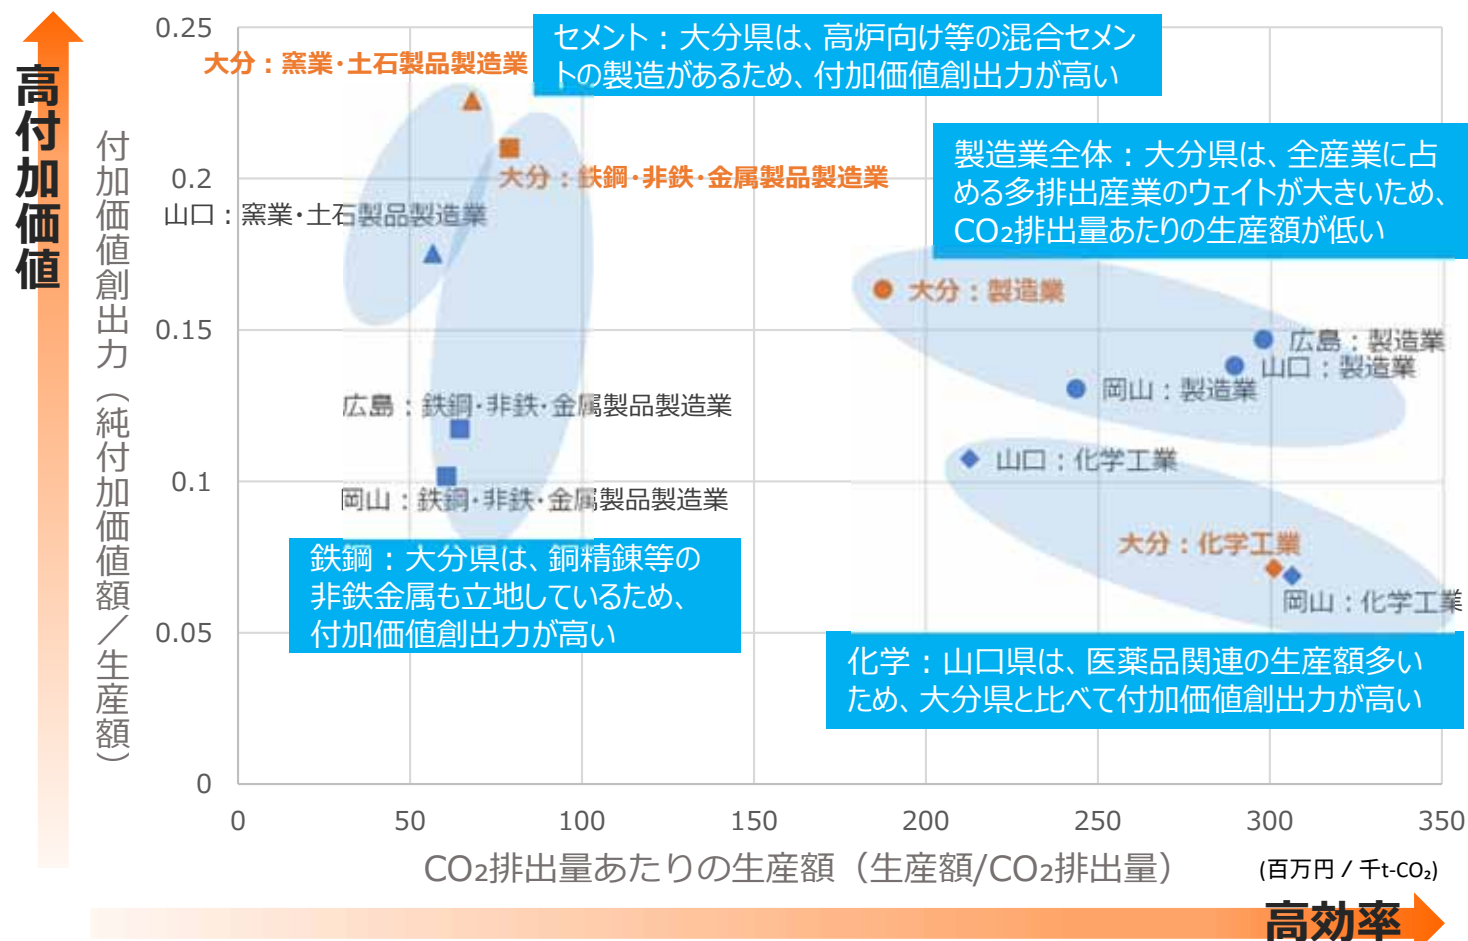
高付加価値

付加価値創出力（純付加価値額／生産額）

0.25
0.2
0.15
0.1
0.05
0

大分：窯業･土石製品製造業

セメント：大分県は、高炉向け等の混合セメントの製造があるため、付加価値創出力が高い

大分：鉄鋼･非鉄･金属製品製造業

山口：窯業･土石製品製造業

製造業全体：大分県は、全産業に占める多排出産業のウェイトが大きいため、$CO_2$排出量あたりの生産額が低い

大分：製造業

広島：製造業
山口：製造業
岡山：製造業

広島：鉄鋼･非鉄･金属製品製造業

岡山：鉄鋼･非鉄･金属製品製造業

山口：化学工業

大分：化学工業

岡山：化学工業

鉄鋼：大分県は、銅精錬等の非鉄金属も立地しているため、付加価値創出力が高い

化学：山口県は、医薬品関連の生産額多いため、大分県と比べて付加価値創出力が高い

0
50
100
150
200
250
300
350

$CO_2$排出量あたりの生産額（生産額/$CO_2$排出量）

(百万円 / 千t-$CO_2$)

高効率